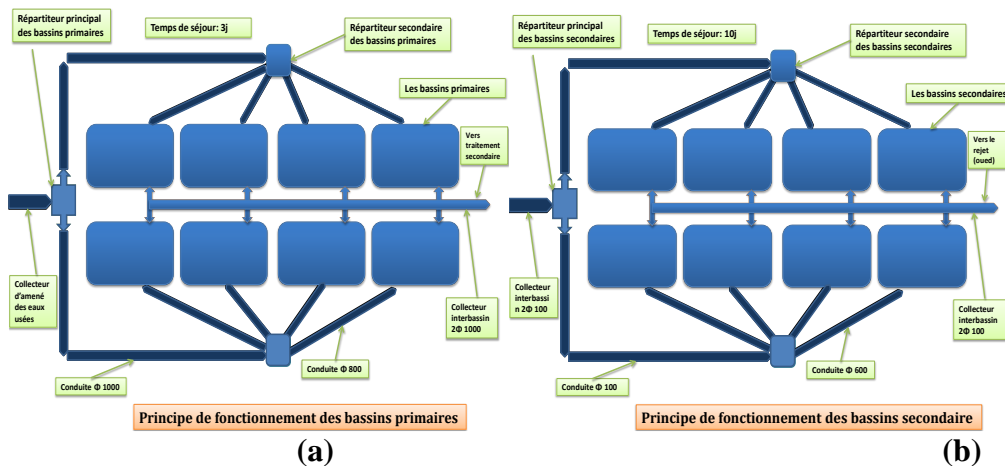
Répartiteur principal des bassins primaires

Temps de séjour: 3j

Répartiteur secondaire des bassins primaires

Les bassins primaires

Vers traitement secondaire

Collecteur d'amené des eaux usées

Collecteur interbassin 2Φ 1000

Conduite Φ 1000

Conduite Φ 800

Principe de fonctionnement des bassins primaires

(a)

Répartiteur principal des bassins secondaires

Temps de séjour: 10j

Répartiteur secondaire des bassins secondaires

Les bassins secondaires

Vers le rejet (oued)

Collecteur interbassin 2Φ 100

Collecteur interbassin 2Φ 100

Conduite Φ 100

Conduite Φ 600

Principe de fonctionnement des bassins secondaire

(b)